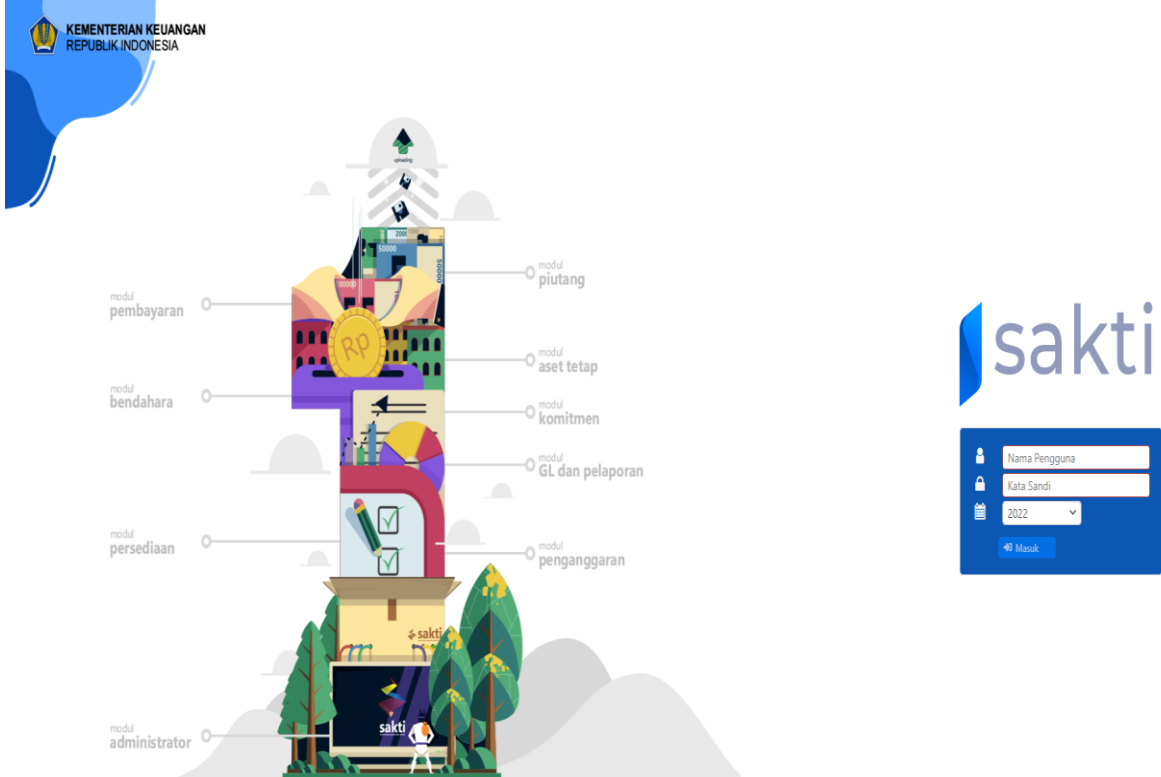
KEMENTERIAN KEUANGAN
REPUBLIK INDONESIA

uploading

50000

20000

50000

Rp

modul
pembayaran

modul
bendahara

modul
persediaan

modul
administrator

modul
piutang

modul
aset tetap

modul
komitmen

modul
GL dan pelaporan

modul
penganggaran

sakti

sakti

sakti

Nama Pengguna

Kata Sandi

2022

Masuk